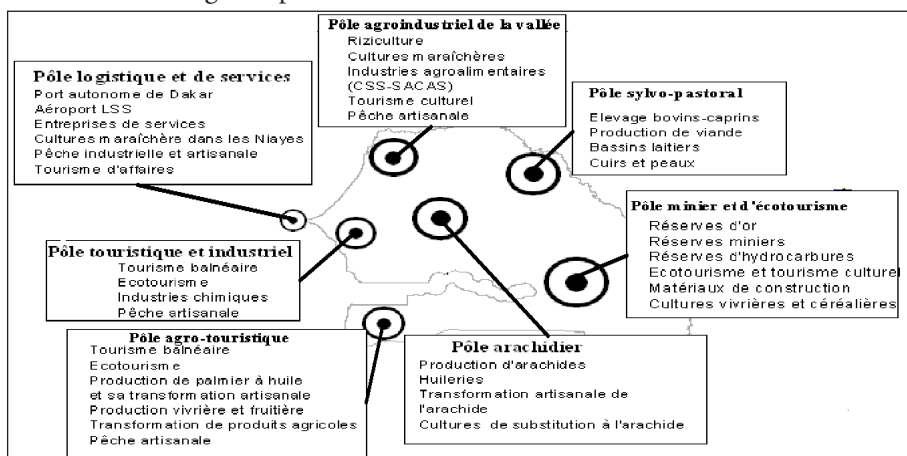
Pôle agroindustriel de la vallée
Riziculture
Cultures maraîchères
Industries agroalimentaires (CSS-SACAS)
Tourisme culturel
Pêche artisanale

Pôle logistique et de services
Port autonome de Dakar
Aéroport LSS
Entreprises de services
Cultures maraîchère dans les Niayes
Pêche industrielle et artisanale
Tourisme d'affaires

Pôle sylvo-pastoral
Elevage bovins-caprins
Production de viande
Bassins laitiers
Cuirs et peaux

Pôle minier et d'écotourisme
Réserves d'or
Réserves miniers
Réserves d'hydrocarbures
Ecotourisme et tourisme culturel
Matériaux de construction
Cultures vivrières et céréalières

Pôle touristique et industriel
Tourisme balnéaire
Ecotourisme
Industries chimiques
Pêche artisanale

Pôle agro-touristique
Tourisme balnéaire
Ecotourisme
Production de palmier à huile et sa transformation artisanale
Production vivrière et fruitière
Transformation de produits agricoles
Pêche artisanale

Pôle arachidier
Production d'arachides
Huileries
Transformation artisanale de l'arachide
Cultures de substitution à l'arachide